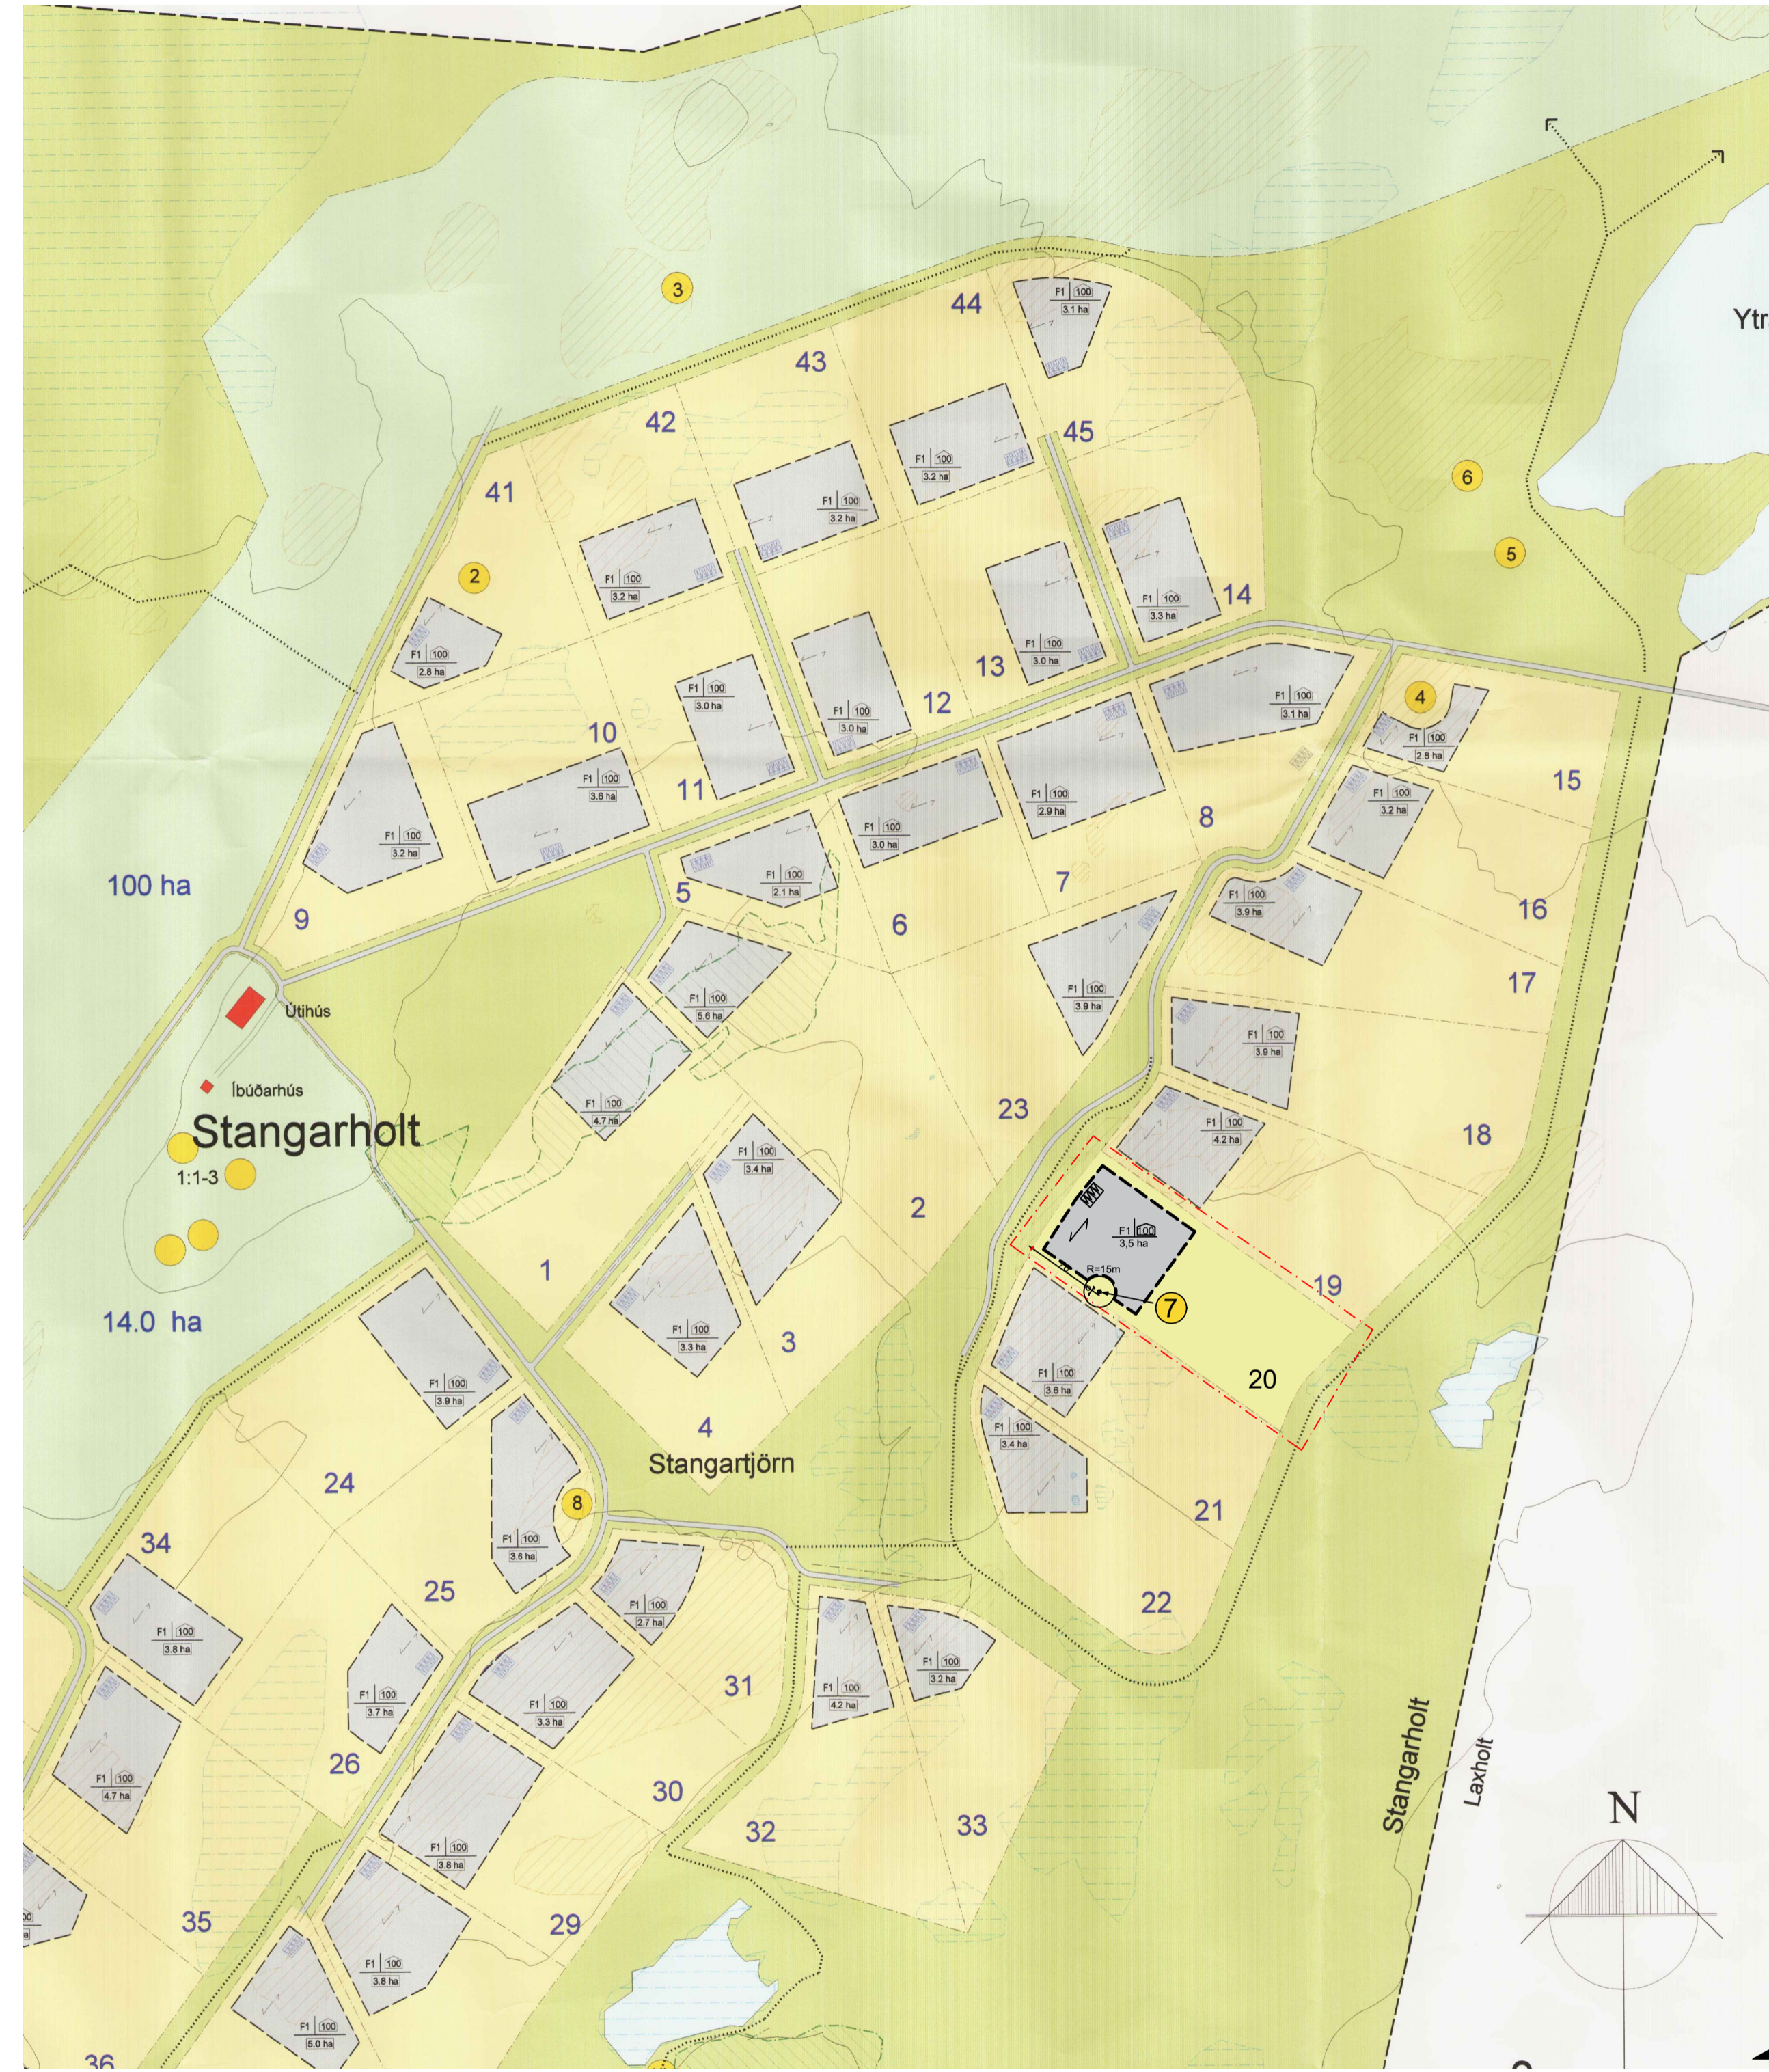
Ytr

3
44
F1 100 3.1 ha
43
42
45
F1 100 3.2 ha
41
F1 100 3.2 ha
6
5
2
F1 100 3.2 ha
F1 100 3.3 ha
14
F1 100 2.8 ha
F1 100 3.0 ha
13
F1 100 3.0 ha
12
F1 100 3.0 ha
F1 100 3.1 ha
4
10
F1 100 3.6 ha
11
F1 100 2.8 ha
15
F1 100 3.2 ha
F1 100 2.9 ha
F1 100 3.0 ha
8
100 ha
F1 100 2.1 ha
5
7
F1 100 3.9 ha
16
9
6
17
Útihús
F1 100 5.6 ha
F1 100 3.9 ha
F1 100 3.9 ha
Íbúðarhús
F1 100 4.7 ha
23
Stangarholt
F1 100 4.2 ha
18
1:1-3
F1 100 3.4 ha
2
F1 100 3,5 ha
R=15m
19
7
14.0 ha
1
F1 100 3.3 ha
3
F1 100 3.9 ha
F1 100 3.6 ha
20
4
F1 100 3.4 ha
Stangartjörn
24
8
21
34
F1 100 3.6 ha
25
F1 100 2.7 ha
22
F1 100 3.8 ha
F1 100 3.7 ha
F1 100 3.3 ha
31
F1 100 4.2 ha
F1 100 3.2 ha
26
F1 100 4.7 ha
30
Stangarholt
Laxholt
32
33
N
F1 100 3.8 ha
35
29
F1 100 3.8 ha
F1 100 5.0 ha
36